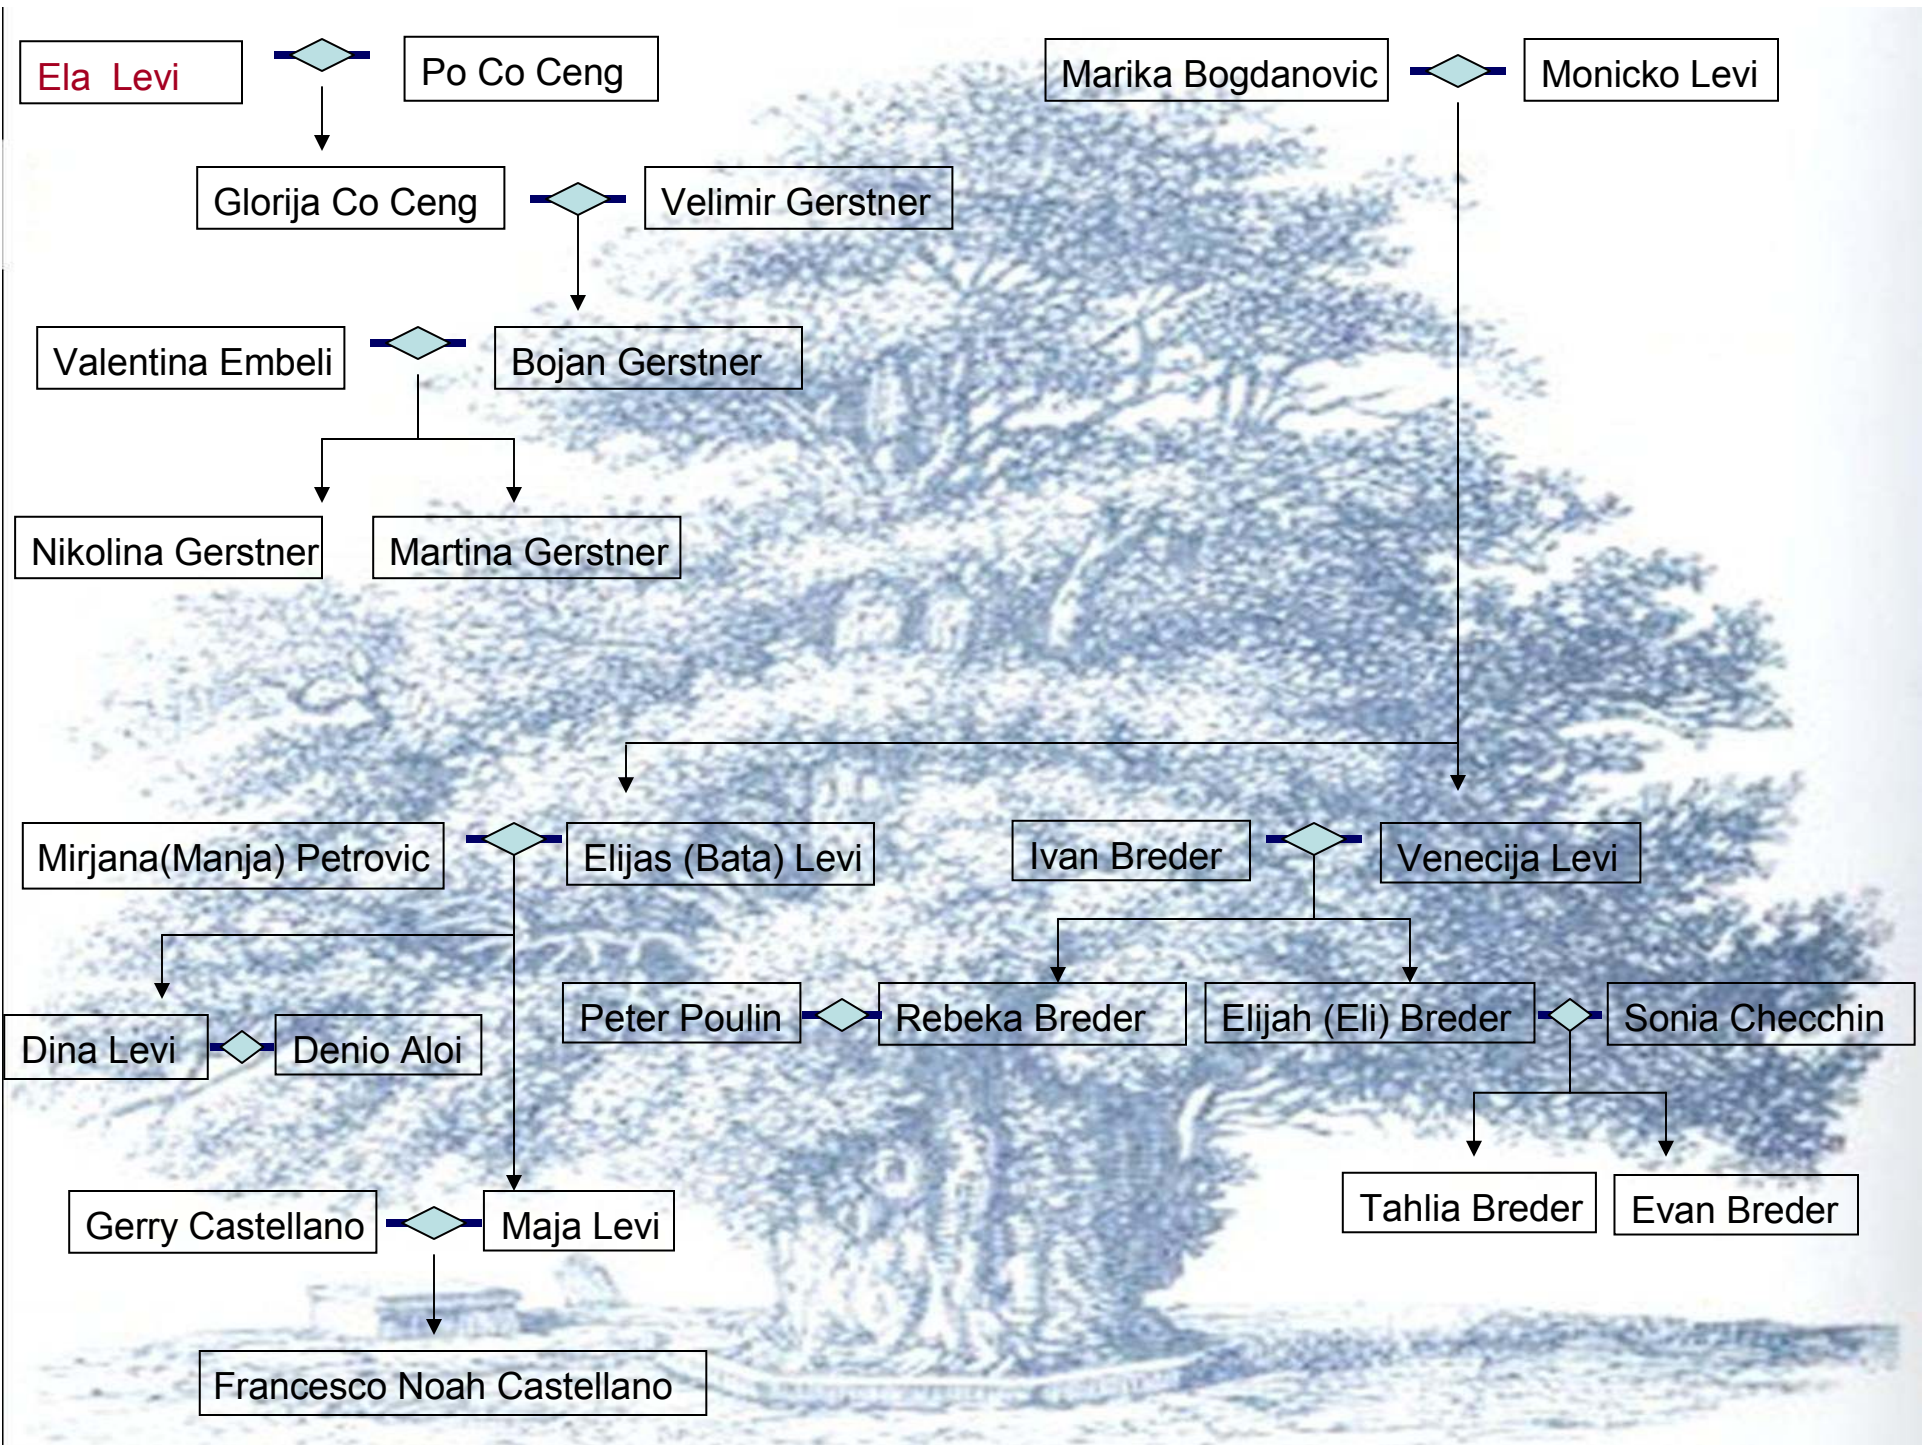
Ela Levi

Po Co Ceng

Marika Bogdanovic

Monicko Levi

Glorija Co Ceng

Velimir Gerstner

Valentina Embeli

Bojan Gerstner

Nikolina Gerstner

Martina Gerstner

Mirjana(Manja) Petrovic

Elijas (Bata) Levi

Ivan Breder

Venecija Levi

Dina Levi

Denio Aloi

Peter Poulin

Rebeka Breder

Elijah (Eli) Breder

Sonia Checchin

Tahlia Breder

Evan Breder

Gerry Castellano

Maja Levi

Francesco Noah Castellano